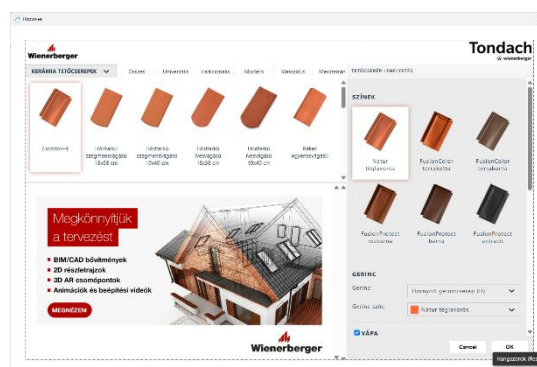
Hozzáad

Wienerberger

Tondach
by wienerberger

KERÁMIA TETŐCSEREPEK

Duzzes Universális Hódfarkú Modern Klasszikus Mediterrán

Cserdent E

Hódfarkú szegmensvágású 18x38 cm

Hódfarkú szegmensvágású 19x40 cm

Hódfarkú félkörívágású 18x38 cm

Hódfarkú félkörívágású 19x40 cm

Kelet egyenesvágású

Megkönnyítjük a tervezést

BIM/CAD bővítmények
2D részletrajzok
3D AR csomópontok
Animációk és beépítési videók

MEGNÉZEM

Wienerberger

TETŐCSEREP LÁBLESZÍTŐ

SZÍNEK

Natur téglavörös

FusionColor terrakotta

FusionColor barna

FusionProtect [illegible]

FusionProtect barna

FusionProtect antracit

GERINC

Gerinc: Ékesített gerinccserép (?)

Gerinc szín: Natur téglavörös

VÁPA

Cancel

OK

Hangzónok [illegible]